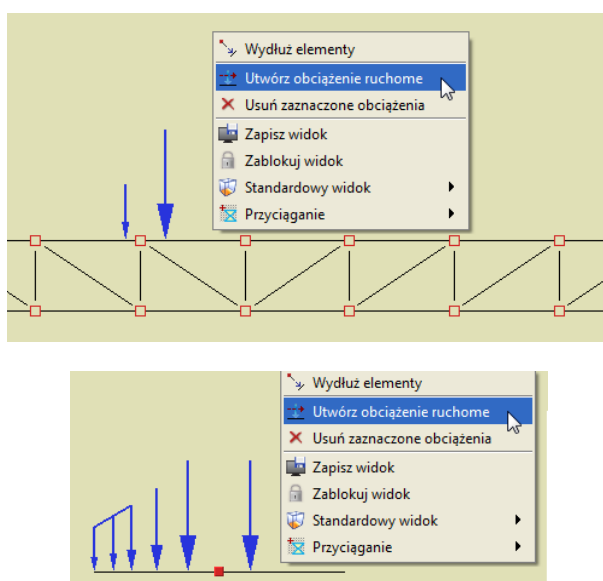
Wydłuż elementy
Utwórz obciążenie ruchome
Usuń zaznaczone obciążenia
Zapisz widok
Zablokuj widok
Standardowy widok
Przyciąganie

Wydłuż elementy
Utwórz obciążenie ruchome
Usuń zaznaczone obciążenia
Zapisz widok
Zablokuj widok
Standardowy widok
Przyciąganie